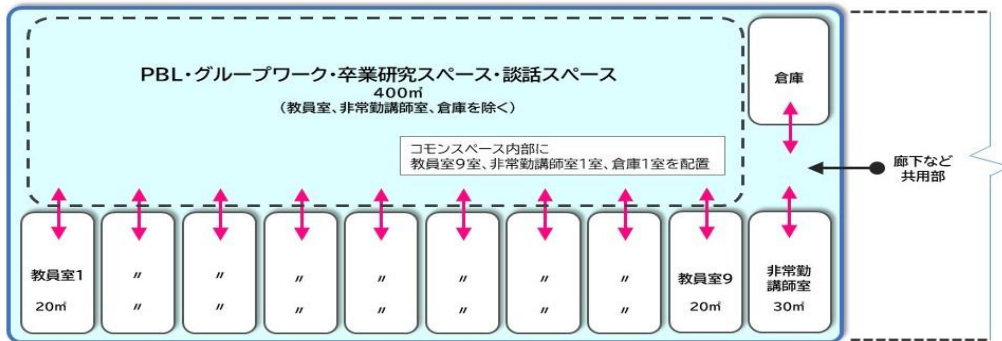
PBL・グループワーク・卒業研究スペース・談話スペース
400㎡
（教員室、非常勤講師室、倉庫を除く）

コモンスペース内部に
教員室9室、非常勤講師室1室、倉庫1室を配置

倉庫

廊下など
共用部

教員室1
20㎡

〃
〃

〃
〃

〃
〃

〃
〃

〃
〃

〃
〃

〃
〃

教員室9
20㎡

非常勤
講師室
30㎡